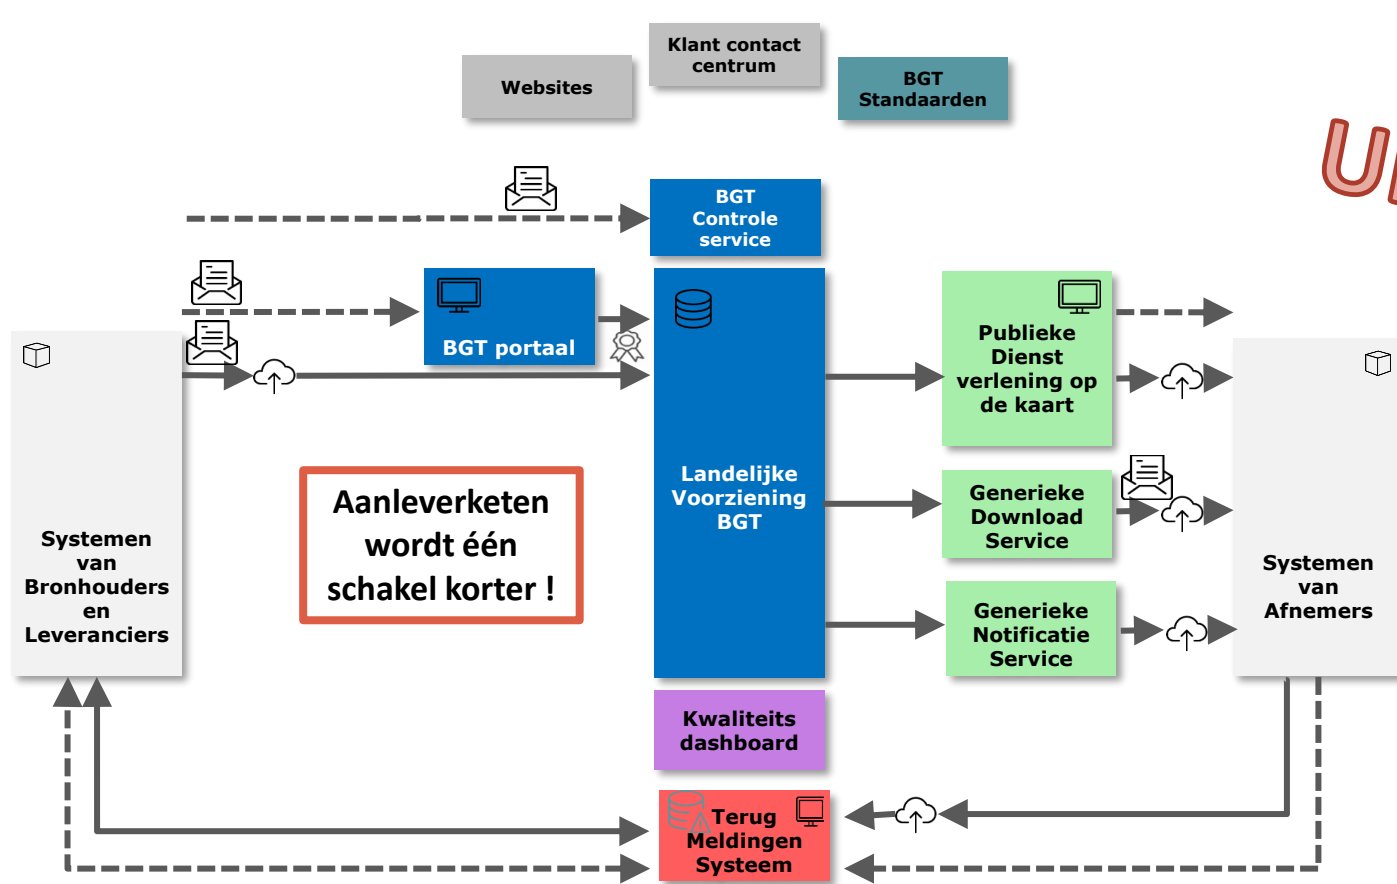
Klant contact centrum

Websites

BGT Standaarden

U

BGT Controle service

BGT portaal

Publieke Dienst verlening op de kaart

Landelijke Voorziening BGT

Generieke Download Service

Generieke Notificatie Service

Systemen van Bronhouders en Leveranciers

Aanleverketen wordt één schakel korter !

Systemen van Afnemers

Kwaliteits dashboard

Terug Meldingen Systeem